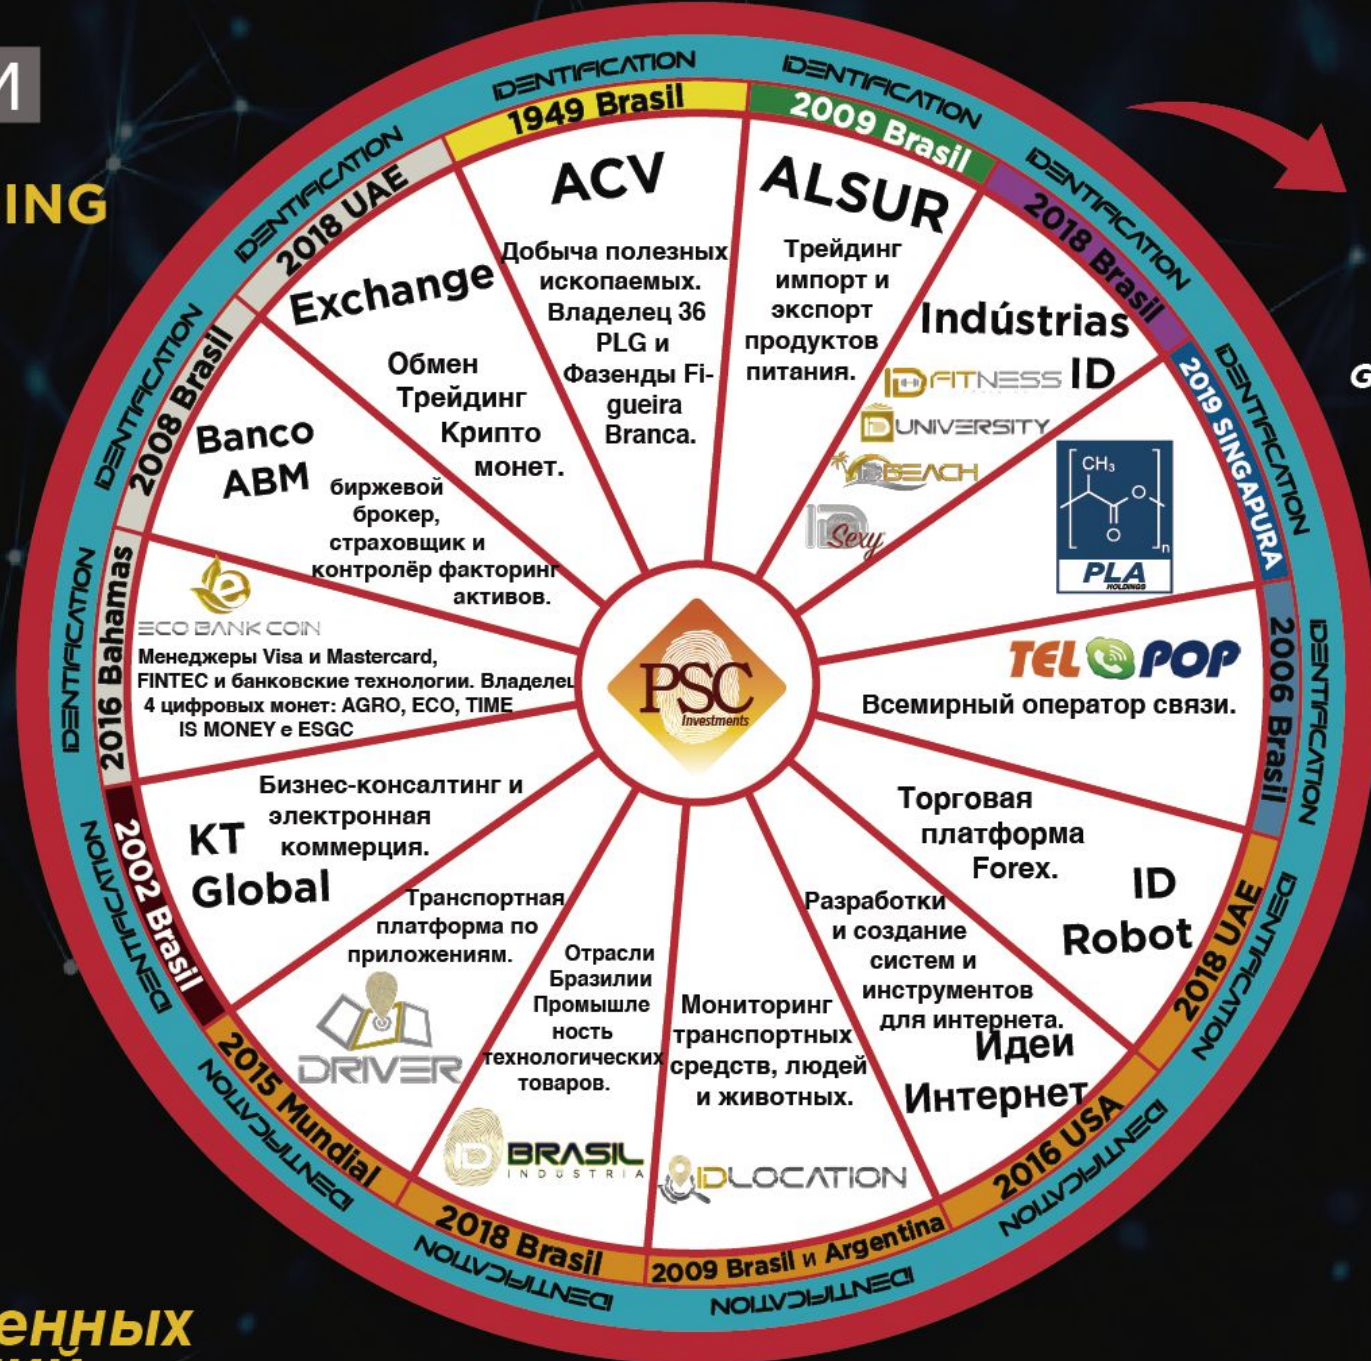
M

ING

IDENTIFICATION
1949 Brasil
ACV
Добыча полезных ископаемых. Владелец 36 PLG и Фазенды Figueira Branca.

IDENTIFICATION
2009 Brasil
ALSUR
Трейдинг импорт и экспорт продуктов питания.

IDENTIFICATION
2018 Brasil
Indústrias ID
ID FITNESS
ID UNIVERSITY
ID BEACH
ID Sexy

IDENTIFICATION
2019 SINGAPURA
$CH_3$
PLA
HOLDINGS

IDENTIFICATION
2006 Brasil
TEL POP
Всемирный оператор связи.

IDENTIFICATION
2018 UAE
ID Robot
Торговая платформа Forex.

IDENTIFICATION
2016 USA
Идеи Интернет
Разработки и создание систем и инструментов для интернета.

IDENTIFICATION
2009 Brasil и Argentina
Мониторинг транспортных средств, людей и животных.
IDLOCATION

IDENTIFICATION
2018 Brasil
Отрасли Бразилии Промышленность технологических товаров.
ID BRASIL INDÚSTRIA

IDENTIFICATION
2015 Mundial
Транспортная платформа по приложениям.
DRIVER

IDENTIFICATION
2002 Brasil
KT Global
Бизнес-консалтинг и электронная коммерция.

IDENTIFICATION
2016 Bahamas
ECO BANK COIN
Менеджеры Visa и Mastercard, FINTEC и банковские технологии. Владелец 4 цифровых монет: AGRO, ECO, TIME IS MONEY e ESGC

IDENTIFICATION
2008 Brasil
Banco ABM
биржевой брокер, страховщик и контролёр факторинг активов.

IDENTIFICATION
2018 UAE
Exchange
Обмен Трейдинг Крипто монет.

PSC
Investments

G

енных